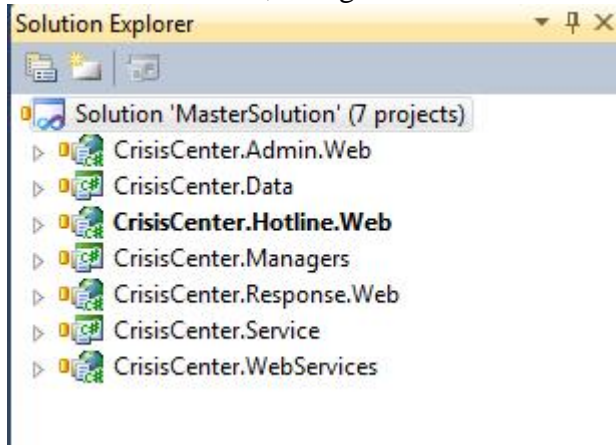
Solution Explorer

Solution 'MasterSolution' (7 projects)
CrisisCenter.Admin.Web
CrisisCenter.Data
CrisisCenter.Hotline.Web
CrisisCenter.Managers
CrisisCenter.Response.Web
CrisisCenter.Service
CrisisCenter.WebServices